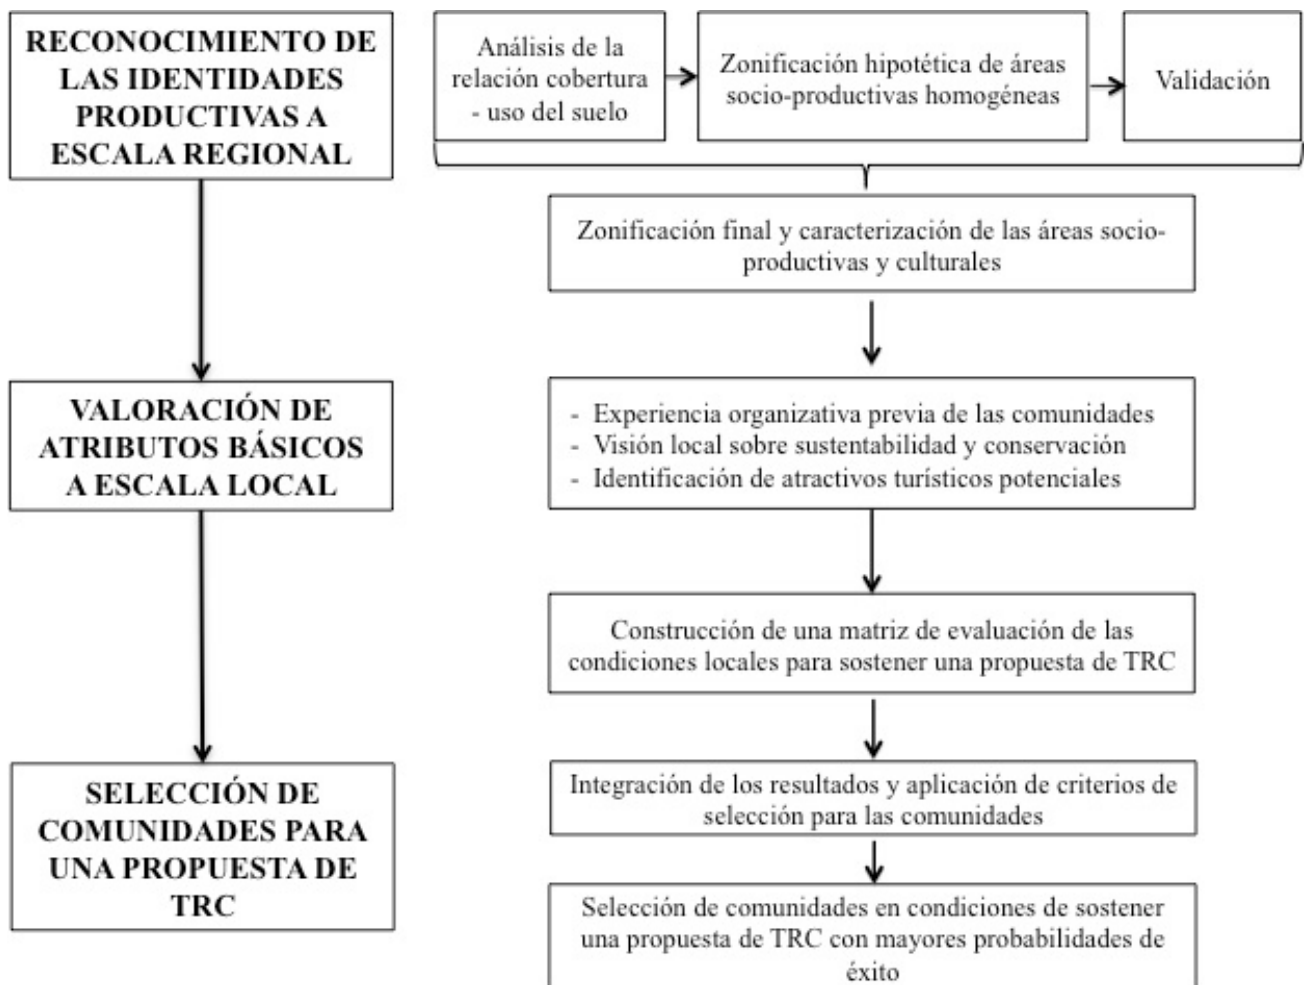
RECONOCIMIENTO DE LAS IDENTIDADES PRODUCTIVAS A ESCALA REGIONAL

Análisis de la relación cobertura - uso del suelo

Zonificación hipotética de áreas socio-productivas homogéneas

Validación

Zonificación final y caracterización de las áreas socio-productivas y culturales

VALORACIÓN DE ATRIBUTOS BÁSICOS A ESCALA LOCAL

- Experiencia organizativa previa de las comunidades
- Visión local sobre sustentabilidad y conservación
- Identificación de atractivos turísticos potenciales

Construcción de una matriz de evaluación de las condiciones locales para sostener una propuesta de TRC

SELECCIÓN DE COMUNIDADES PARA UNA PROPUESTA DE TRC

Integración de los resultados y aplicación de criterios de selección para las comunidades

Selección de comunidades en condiciones de sostener una propuesta de TRC con mayores probabilidades de éxito